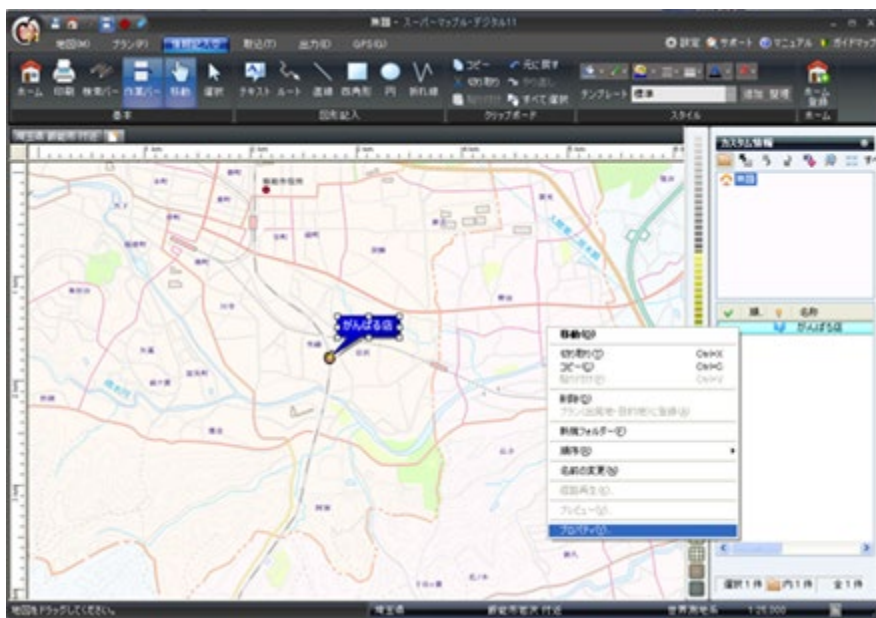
無題 - スーパーマップル・デジタル11

地図(M) プラン(P) 情報記入(I) 整込(T) 出力(O) GPS(G)

設定 サポート マニュアル ガイドマップ

ホーム 印刷 検索バー 作業バー 移動 選択 テキスト ルート 直線 四角形 円 折れ線

コピー 元に戻す 切り取り やり直し 貼り付け すべて選択

テンプレート 標準

追加 管理

ホーム 登録

基本 図形記入 クリップボード スタイル ホーム

カスタム情報

無題

名称

がんばる店

がんばる店

移動(M)

切り取り(T) Ctrl+X

コピー(C) Ctrl+C

貼り付け(P) Ctrl+V

削除(D)

プラン(出発地・目的地)に登録(A)

新規フォルダー(F)

順序(O)

名前の変更(N)

音声再生(L)

プレビュー(V)

プロパティ(R)...

選択1件 内1件 全1件

地図をドラッグしてください。

世界測地系 1:25,000